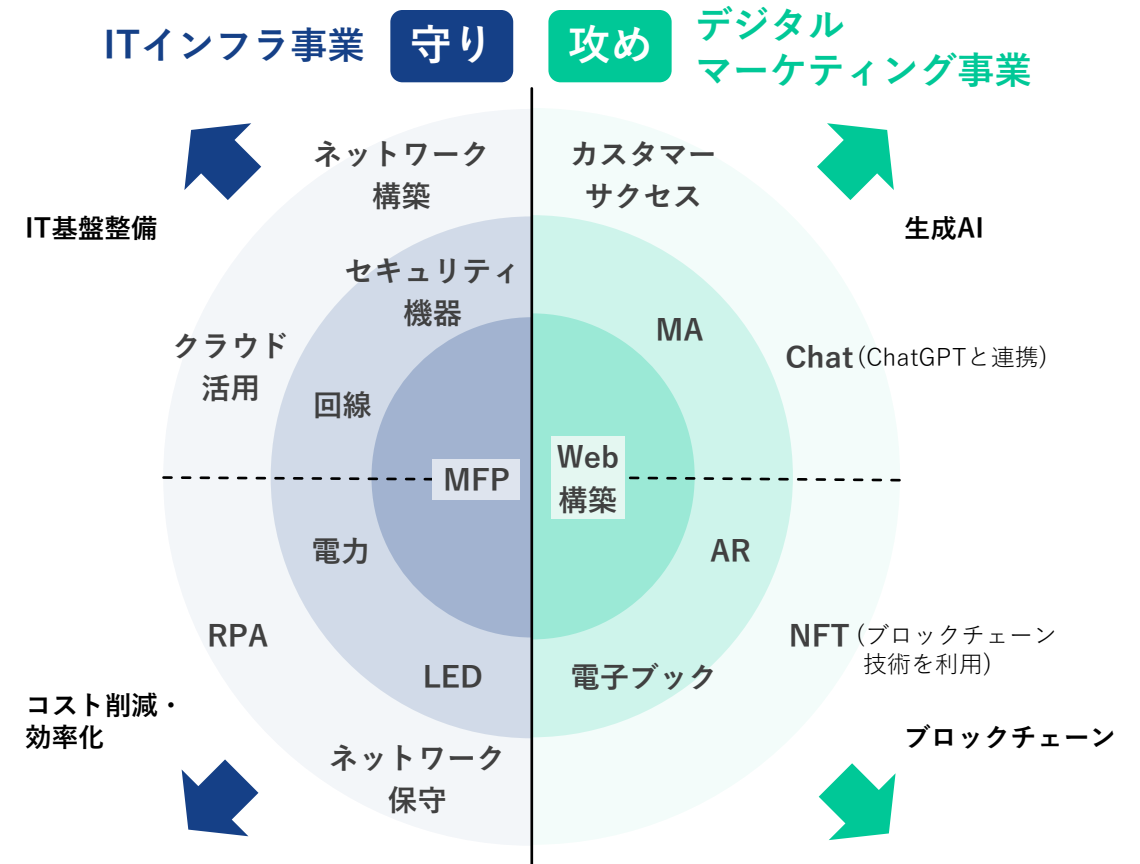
ITインフラ事業 守り 攻め デジタル マーケティング事業

IT基盤整備

ネットワーク構築

セキュリティ機器

クラウド活用

回線

MFP

電力

RPA

LED

ネットワーク保守

コスト削減・効率化

生成AI

カスタマーサクセス

MA

Chat（ChatGPTと連携）

Web構築

AR

NFT（ブロックチェーン技術を利用）

電子ブック

ブロックチェーン